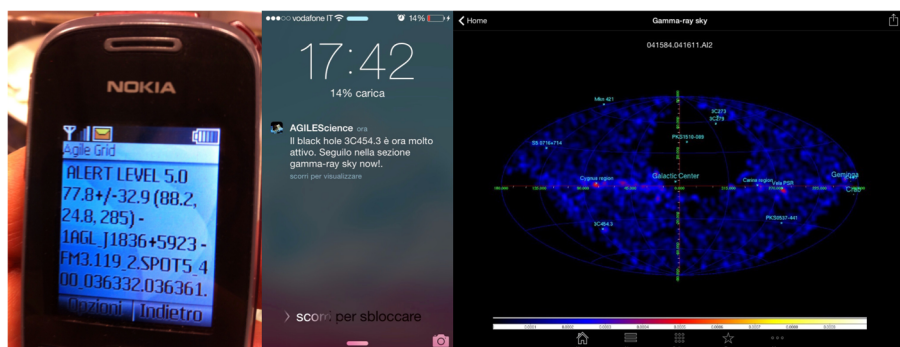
NOKIA

Agile Grid
ALERT LEVEL 5.0
77.8+/-32.9 (88.2, 24.8, 285) -
1AGL_J1836+5923 -
FM3.119_2_SPOT5_4
00_036332.036361.
Opzioni | Indietro

●●○○○ vodafone IT 14%
17:42
14% carica

AGILEScience ora
Il black hole 3C454.3 è ora molto attivo. Seguilo nella sezione gamma-ray sky now!.
scorri per visualizzare

scorri per sbloccare

Home
Gamma-ray sky
041584.041611.AI2

Mkn 421
3C273
3C279
PKS1510-089
S5 0716+714
Cygnus region
Galactic Center
Carina region
Vela PSR
Geminga
Crab
PKS0537-441
3C454.3